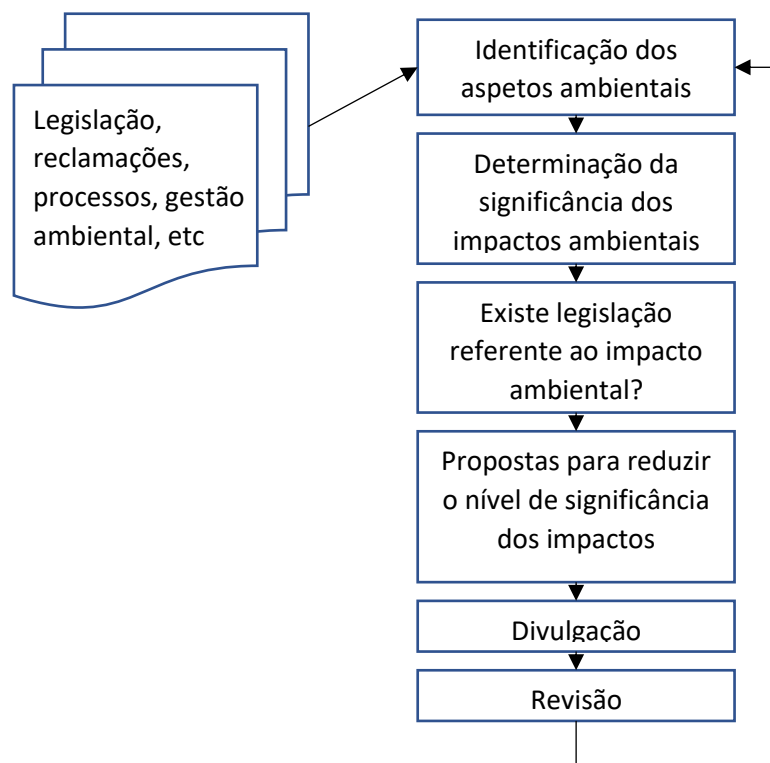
Legislação, reclamações, processos, gestão ambiental, etc

Identificação dos aspetos ambientais

Determinação da significância dos impactos ambientais

Existe legislação referente ao impacto ambiental?

Propostas para reduzir o nível de significância dos impactos

Divulgação

Revisão